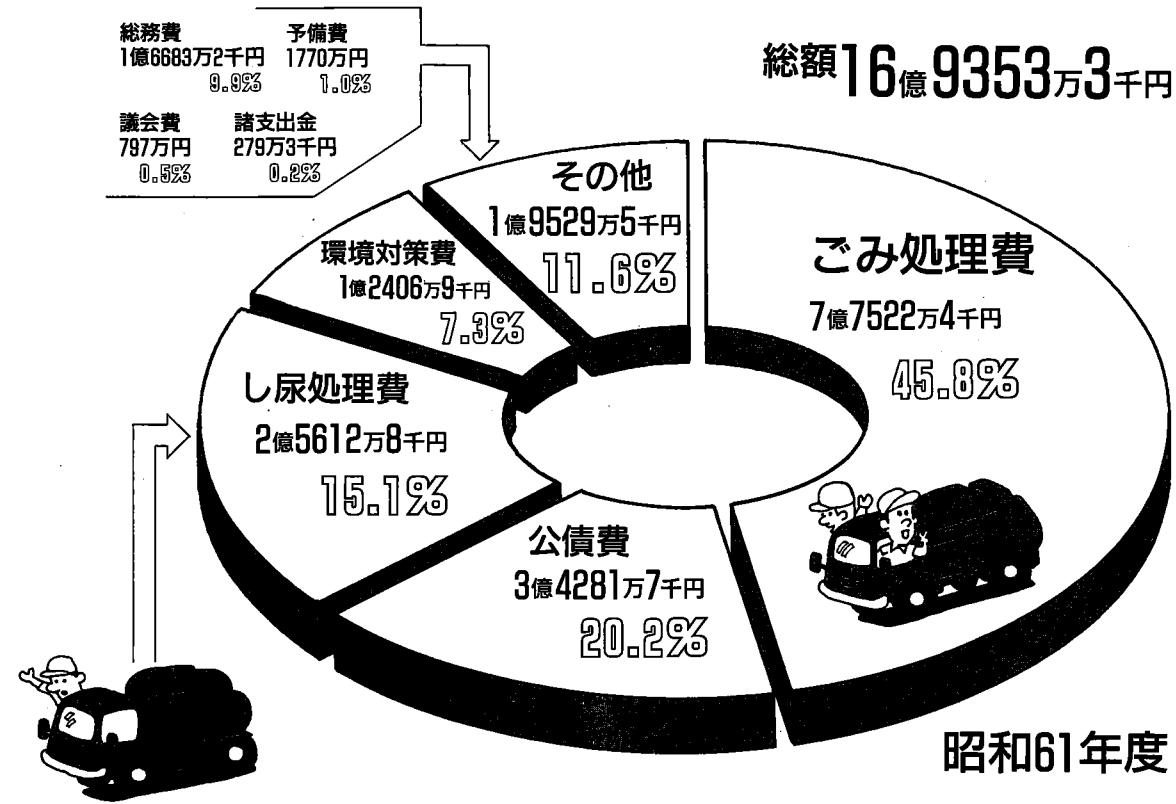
総務費
1億6683万2千円
9.9%

予備費
1770万円
1.0%

議会費
797万円
0.5%

諸支出金
279万3千円
0.2%

総額16億9353万3千円

その他
1億9529万5千円
11.6%

環境対策費
1億2406万9千円
7.3%

ごみ処理費
7億7522万4千円
45.8%

し尿処理費
2億5612万8千円
15.1%

公債費
3億4281万7千円
20.2%

昭和61年度